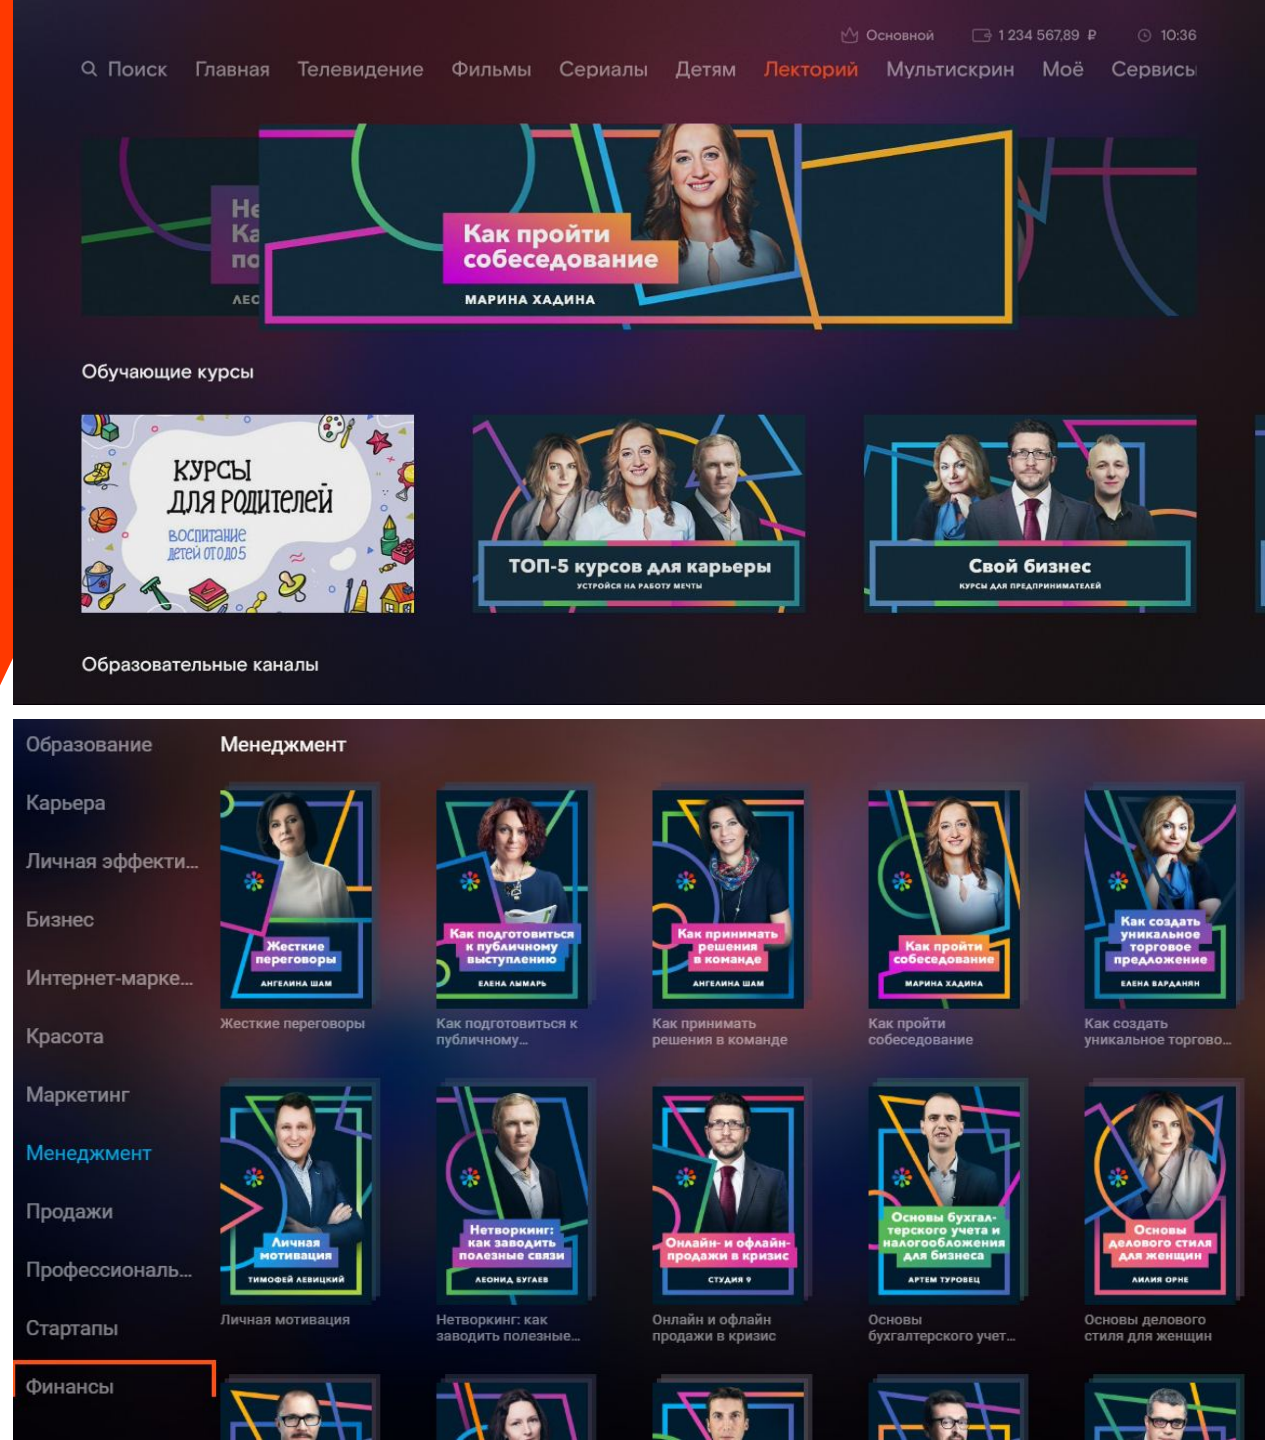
Основной 1 234 567,89 ₽ 10:36

Поиск Главная Телевидение Фильмы Сериалы Детям Лекторий Мультискрин Моё Сервисы

Не
Ка
по
ЛЕС

Как пройти собеседование
МАРИНА ХАДИНА

Обучающие курсы

КУРСЫ ДЛЯ РОДИТЕЛЕЙ
ВОСПИТАНИЕ ДЕТЕЙ ОТ 0 ДО 5

ТОП-5 курсов для карьеры
УСТРОЙСЯ НА РАБОТУ МЕЧТЫ

Свой бизнес
КУРСЫ ДЛЯ ПРЕДПРИНИМАТЕЛЕЙ

Образовательные каналы

Образование
Карьера
Личная эффекти...
Бизнес
Интернет-марке...
Красота
Маркетинг
Менеджмент
Продажи
Профессиональ...
Стартапы
Финансы

Менеджмент

Жесткие переговоры
АНГЕЛИНА ШАМ
Жесткие переговоры

Как подготовиться к публичному выступлению
ЕЛЕНА ЛЫМАРЬ
Как подготовиться к публичному...

Как принимать решения в команде
АНГЕЛИНА ШАМ
Как принимать решения в команде

Как пройти собеседование
МАРИНА ХАДИНА
Как пройти собеседование

Как создать уникальное торговое предложение
ЕЛЕНА ВАРДАНЯН
Как создать уникальное торгово...

Личная мотивация
ТИМОФЕЙ ЛЕВИЦКИЙ
Личная мотивация

Нетворкинг: как заводить полезные связи
ЛЕОНИД БУГАЕВ
Нетворкинг: как заводить полезные...

Онлайн- и офлайн-продажи в кризис
СТУДИЯ 9
Онлайн и офлайн продажи в кризис

Основы бухгалтерского учета и налогообложения для бизнеса
АРТЕМ ТУРОВЕЦ
Основы бухгалтерского учет...

Основы делового стиля для женщин
ЛИЛИЯ ОРНЕ
Основы делового стиля для женщин